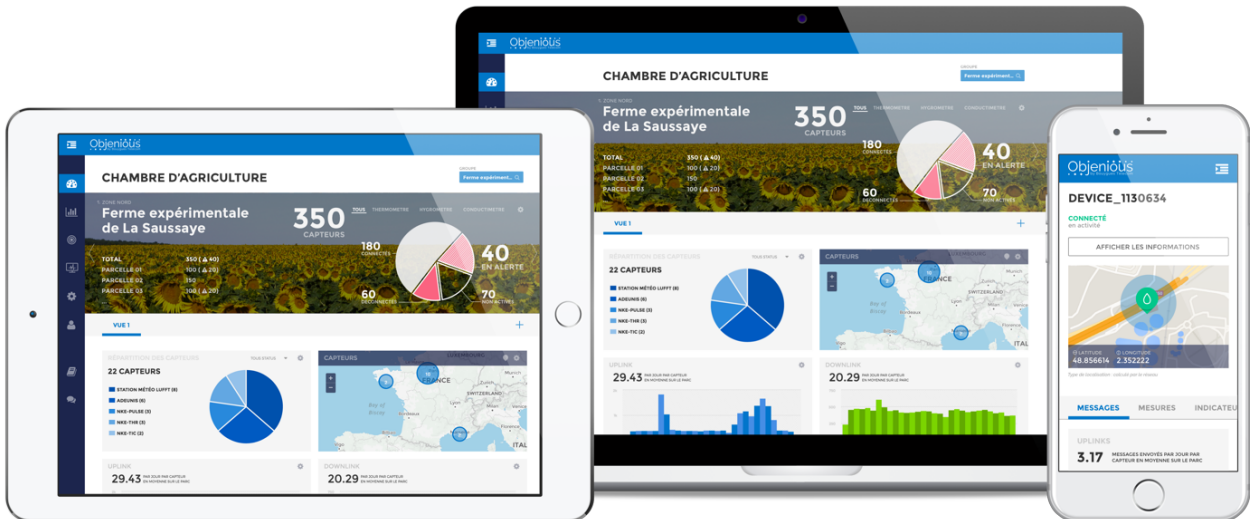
Objenious

CHAMBRE D'AGRICULTURE

GROUPE
Ferme expérimentale

ZONE NORD
Ferme expérimentale de La Saussaye

350 CAPTEURS

TOUS THERMOMETRES HYDROMETRES CONDUCTIMETRES

| TOTAL | 350 (40) |
|---|---|
| PARCELLE 01 | 100 (20) |
| PARCELLE 02 | 150 |
| PARCELLE 03 | 100 (20) |

180 CONNECTÉS
40 EN ALERTE
60 DÉCONNECTÉS
70 NON ACTIVÉS

VUE 1

RÉPARTITION DES CAPTEURS
TOUS STATUS
22 CAPTEURS
STATION MÉTÉO LUFFT (8)
ADEUNIS (6)
NKE-PULSE (3)
NKE-THR (3)
NKE-TIC (2)

CAPTEURS
FRANCE
Bay of Biscay
ITAL

UPLINK
29.43 PAR JOUR PAR CAPTEUR EN MOYENNE SUR LE PARC

DOWNLINK
20.29 PAR JOUR PAR CAPTEUR EN MOYENNE SUR LE PARC

Objenious

DEVICE_1130634
CONNECTÉ
en activité
AFFICHER LES INFORMATIONS

LATITUDE 48.856614
LONGITUDE 2.352222

MESSAGES MESURES INDICATEU

UPLINKS
3.17 MESSAGES ENVOYÉS PAR JOUR PAR CAPTEUR EN MOYENNE SUR LE PARC